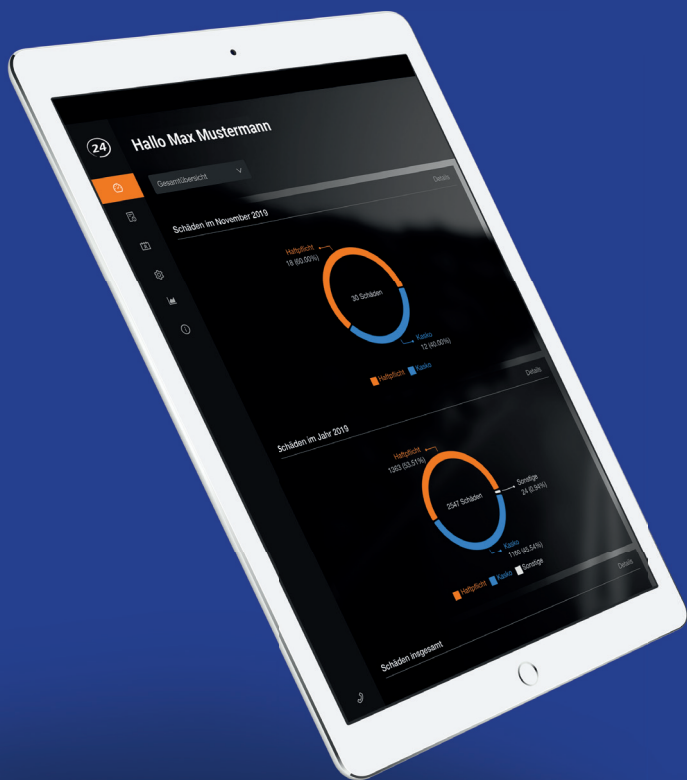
24

Hallo Max Mustermann

Gesamtübersicht

Details

Schäden im November 2019

Haftpflicht
18 (60,00%)

30 Schäden

Kasko
12 (40,00%)

Haftpflicht Kasko

Details

Schäden im Jahr 2019

Haftpflicht
1363 (53,51%)

2547 Schäden

Sonstige
24 (0,94%)

Kasko
1160 (45,54%)

Haftpflicht Kasko Sonstige

Details

Schäden insgesamt